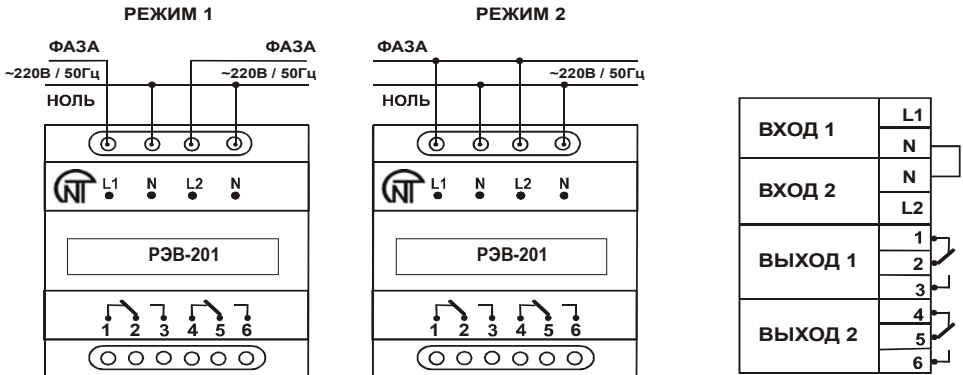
РЕЖИМ 1

ФАЗА
ФАЗА
~220В / 50Гц
~220В / 50Гц
НОЛЬ

L1 N L2 N

РЭВ-201

1 2 3 4 5 6

РЕЖИМ 2

ФАЗА
~220В / 50Гц
НОЛЬ

L1 N L2 N

РЭВ-201

1 2 3 4 5 6

| ВХОД 1 | L1 |
|---|---|
| | N |
| ВХОД 2 | N |
| | L2 |
| ВЫХОД 1 | 1 |
| | 2 |
| | 3 |
| ВЫХОД 2 | 4 |
| | 5 |
| | 6 |